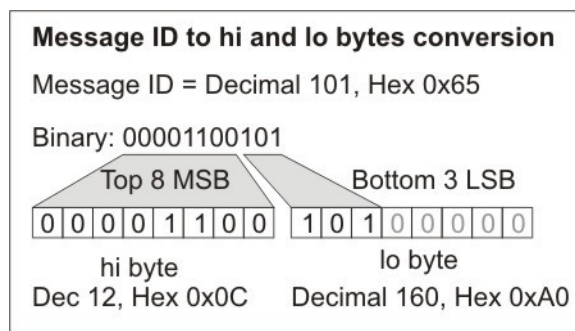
Message ID to hi and lo bytes conversion

Message ID = Decimal 101, Hex 0x65

Binary: 00001100101

Top 8 MSB

Bottom 3 LSB

| 0 | 0 | 0 | 0 | 1 | 1 | 0 | 0 |
|---|---|---|---|---|---|---|---|

| 1 | 0 | 1 | 0 | 0 | 0 | 0 | 0 |
|---|---|---|---|---|---|---|---|

hi byte
Dec 12, Hex 0x0C

lo byte
Decimal 160, Hex 0xA0